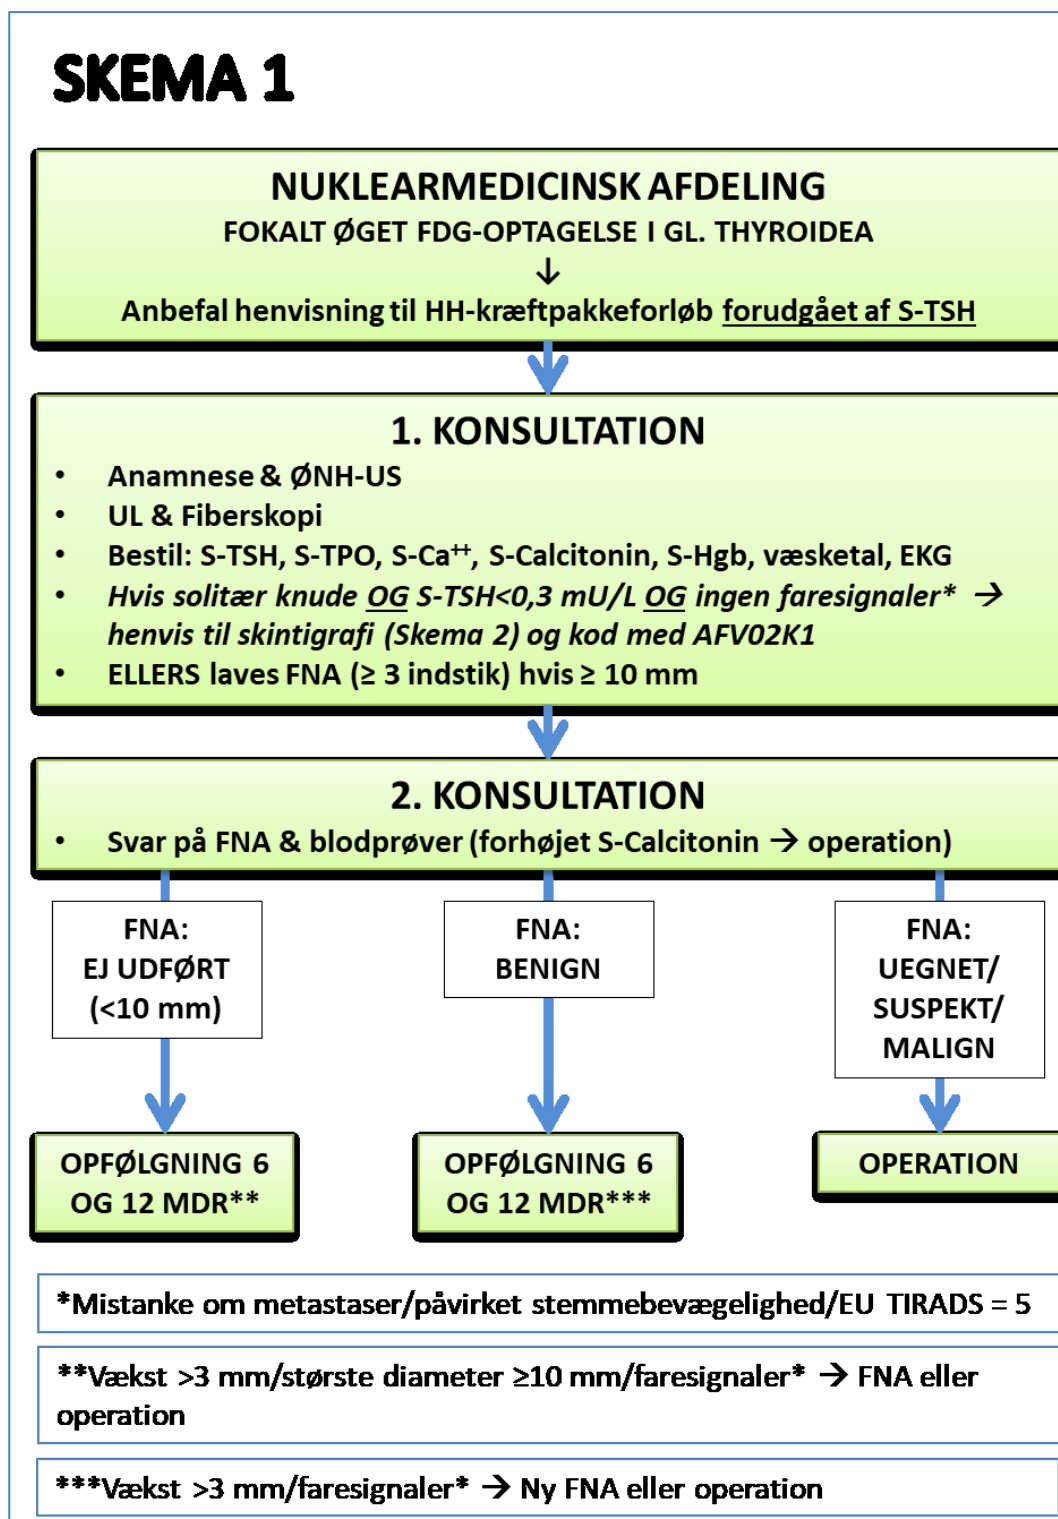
SKEMA 1

NUKLEARMEDICINSK AFDELING
FOKALT ØGET FDG-OPTAGELSE I GL. THYROIDEA
↓
Anbefal henvisning til HH-kræftpakkeforløb forudgået af S-TSH

1. KONSULTATION
• Anamnese & ØNH-US
• UL & Fiberskopi
• Bestil: S-TSH, S-TPO, S-Ca$^{++}$, S-Calcitonin, S-Hgb, væsketal, EKG
• Hvis solitær knude OG S-TSH<0,3 mU/L OG ingen faresignaler* → henvis til skintigrafi (Skema 2) og kod med AFV02K1
• ELLERS laves FNA (≥ 3 indstik) hvis ≥ 10 mm

2. KONSULTATION
• Svar på FNA & blodprøver (forhøjet S-Calcitonin → operation)

FNA:
EJ UDFØRT
(<10 mm)

FNA:
BENIGN

FNA:
UEGNET/
SUSPEKT/
MALIGN

OPFØLGNING 6 OG 12 MDR**

OPFØLGNING 6 OG 12 MDR***

OPERATION

*Mistanke om metastaser/påvirket stemmebevægelighed/EU TIRADS = 5

**Vækst >3 mm/største diameter ≥10 mm/faresignaler* → FNA eller operation

***Vækst >3 mm/faresignaler* → Ny FNA eller operation